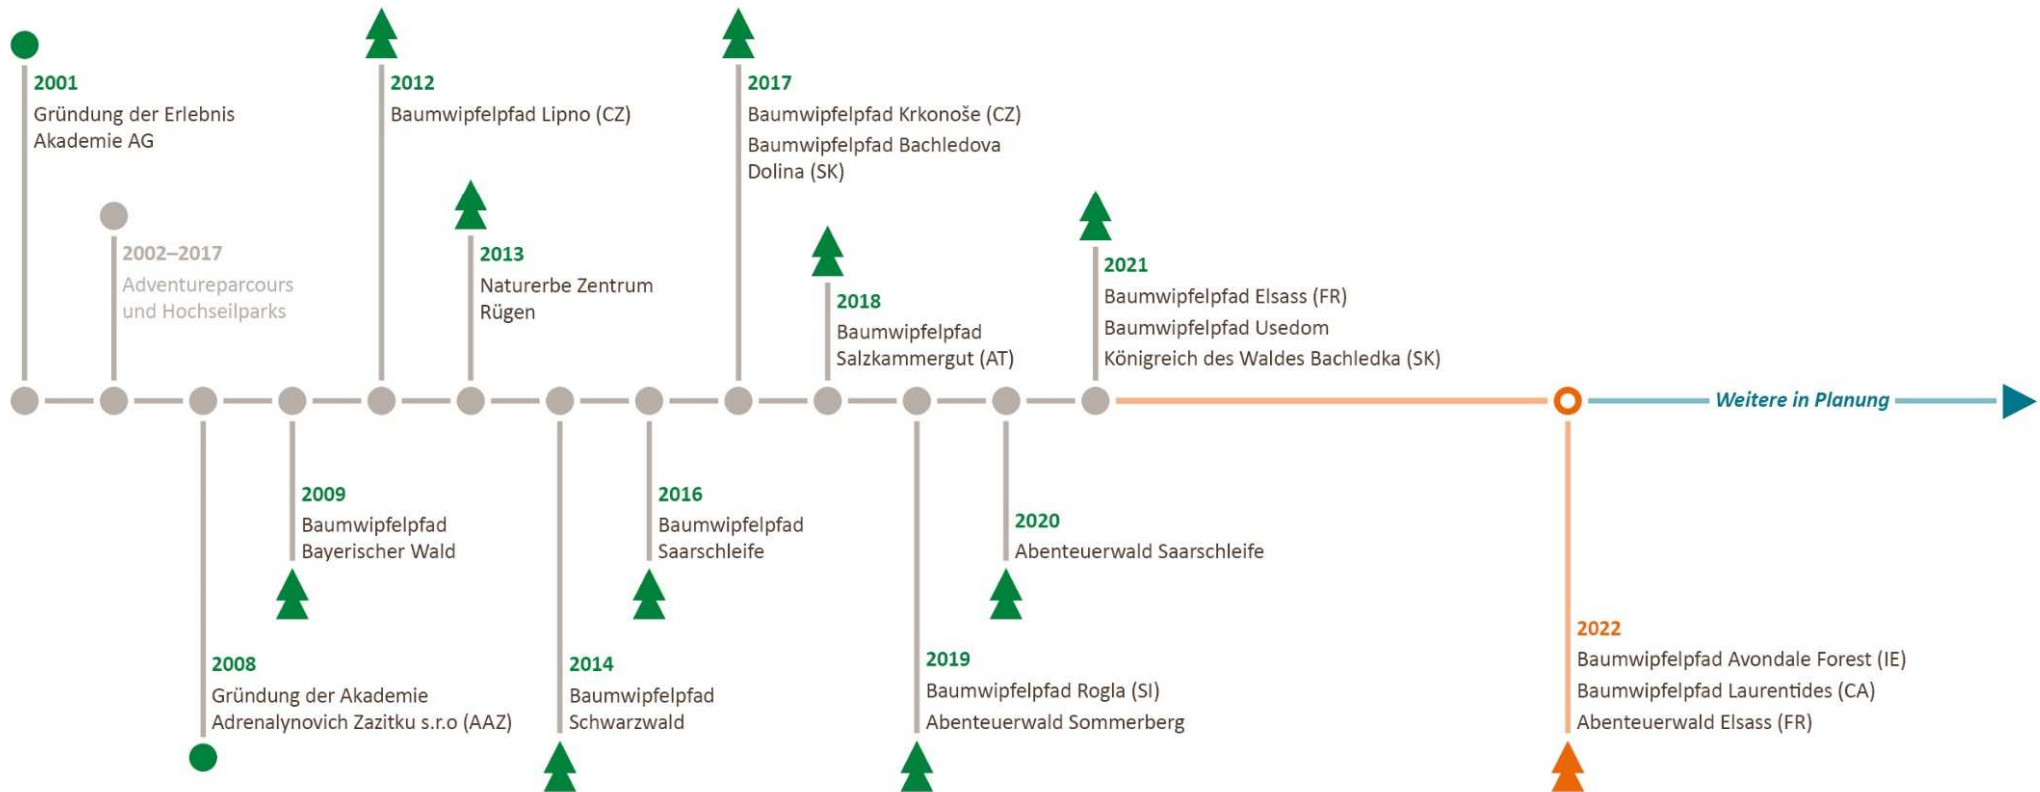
2001
Gründung der Erlebnis Akademie AG

2002–2017
Adventureparcours und Hochseilparks

2012
Baumwipfelpfad Lipno (CZ)

2013
Naturerbe Zentrum Rügen

2017
Baumwipfelpfad Krkonoše (CZ)
Baumwipfelpfad Bachledova Dolina (SK)

2018
Baumwipfelpfad Salzkammergut (AT)

2021
Baumwipfelpfad Elsass (FR)
Baumwipfelpfad Usedom
Königreich des Waldes Bachledka (SK)

Weitere in Planung

2008
Gründung der Akademie Adrenalynovich Zazitku s.r.o (AAZ)

2009
Baumwipfelpfad Bayerischer Wald

2014
Baumwipfelpfad Schwarzwald

2016
Baumwipfelpfad Saarschleife

2019
Baumwipfelpfad Rogla (SI)
Abenteuerwald Sommerberg

2020
Abenteuerwald Saarschleife

2022
Baumwipfelpfad Avondale Forest (IE)
Baumwipfelpfad Laurentides (CA)
Abenteuerwald Elsass (FR)